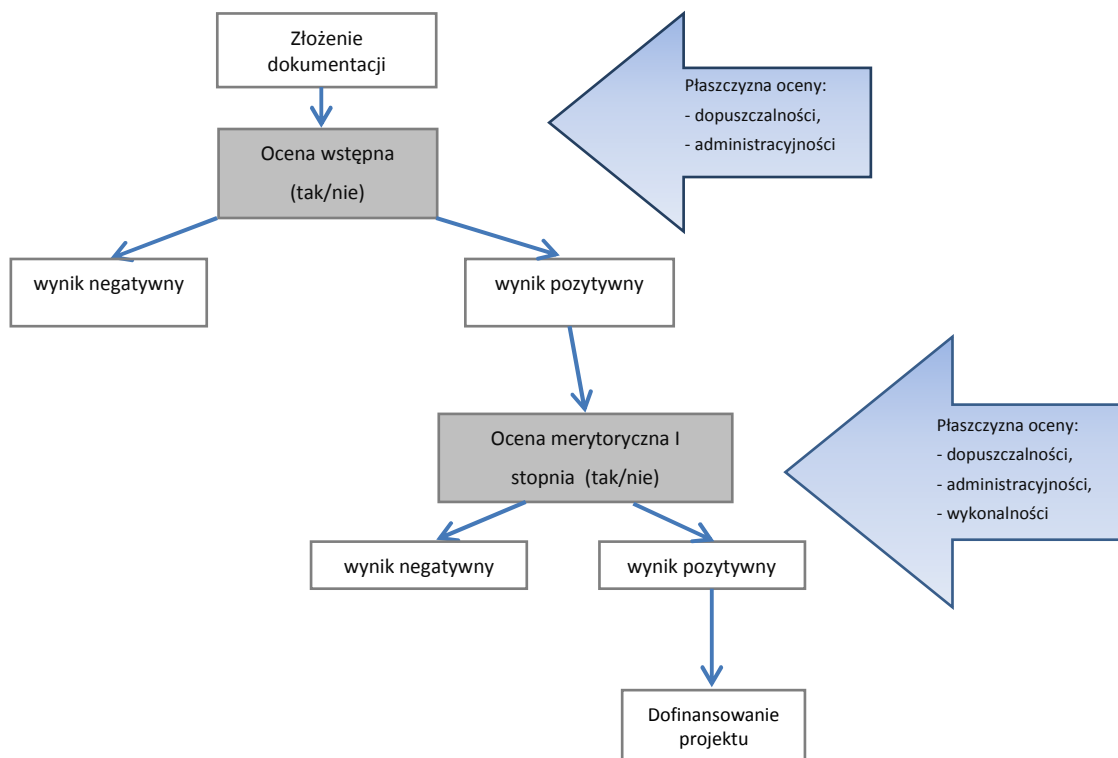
Złożenie dokumentacji

Płaszczyzna oceny:
- dopuszczalności,
- administracyjności

Ocena wstępna
(tak/nie)

wynik negatywny

wynik pozytywny

Ocena merytoryczna I stopnia (tak/nie)

Płaszczyzna oceny:
- dopuszczalności,
- administracyjności,
- wykonalności

wynik negatywny

wynik pozytywny

Dofinansowanie projektu